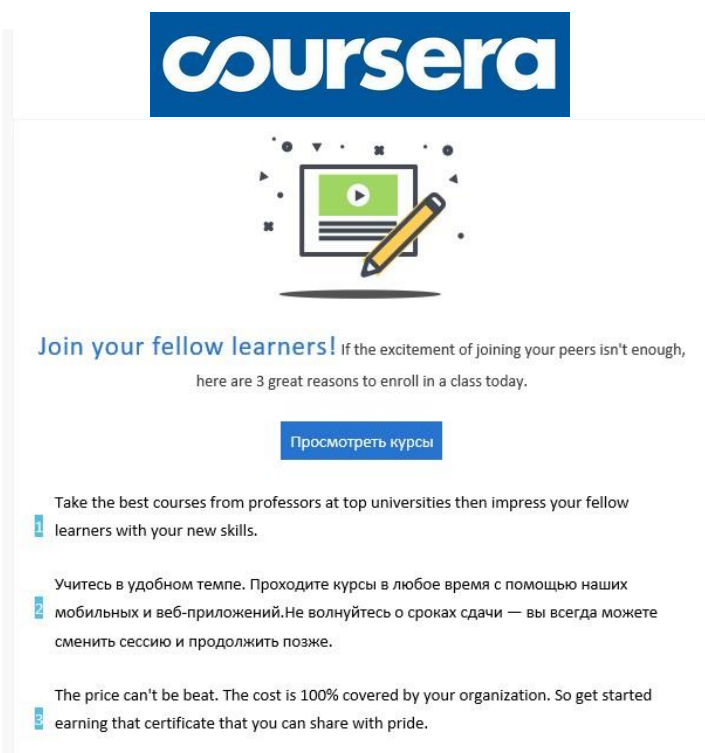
coursera

Join your fellow learners! If the excitement of joining your peers isn't enough, here are 3 great reasons to enroll in a class today.

Просмотреть курсы

1 Take the best courses from professors at top universities then impress your fellow learners with your new skills.

2 Учитесь в удобном темпе. Проходите курсы в любое время с помощью наших мобильных и веб-приложений.Не волнуйтесь о сроках сдачи — вы всегда можете сменить сессию и продолжить позже.

3 The price can't be beat. The cost is 100% covered by your organization. So get started earning that certificate that you can share with pride.